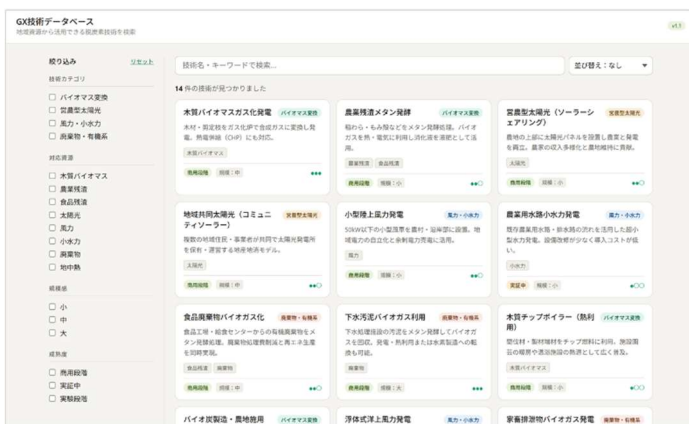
GX技術データベース
地域資源から活用できる脱炭素技術を検索

v1.1

絞り込み
リセット

技術カテゴリ
☐ バイオマス変換
☐ 営農型太陽光
☐ 風力・小水力
☐ 廃棄物・有機系

対応資源
☐ 木質バイオマス
☐ 農業残渣
☐ 食品残渣
☐ 太陽光
☐ 風力
☐ 小水力
☐ 廃棄物
☐ 地中熱

規模感
☐ 小
☐ 中
☐ 大

成熟度
☐ 商用段階
☐ 実証中
☐ 実験段階

技術名・キーワードで検索...

並び替え：なし

14 件の技術が見つかりました

木質バイオマスガス化発電 バイオマス変換
木材・間伐材をガス化炉で合成ガスに変換し発電。熱電併給（CHP）にも対応。
木質バイオマス
商用段階 規模：中

農業残渣メタン発酵 バイオマス変換
稲わら・もみ殻などをメタン発酵処理。バイオガスを熱・電気に利用し消化液を液肥として活用。
農業残渣 食品残渣
商用段階 規模：小

営農型太陽光（ソーラーシェアリング） 営農型太陽光
農地の上部に太陽光パネルを設置し農業と発電を両立。農家の収入多様化と農地維持に貢献。
太陽光
商用段階 規模：小

地域共同太陽光（コミュニティソーラー） 営農型太陽光
複数の地域住民・事業者が共同で太陽光発電所を保有・運営する地産地消モデル。
太陽光
商用段階 規模：中

小型陸上風力発電 風力・小水力
50kW以下の小型風車を農村・沿岸部に設置。地域電力の自立化と余剰電力売電に活用。
風力
商用段階 規模：小

農業用水路小水力発電 風力・小水力
既存農業用水路・排水路の流れを活用した超小型水力発電。設備改修が少なく導入コストが低い。
小水力
実証中 規模：小

食品廃棄物バイオガス化 廃棄物・有機系
食品工場・給食センターからの有機廃棄物をメタン発酵処理。廃棄物処理費削減と再エネ生産を同時実現。
食品残渣 廃棄物
商用段階 規模：中

下水汚泥バイオガス利用 廃棄物・有機系
下水処理施設の汚泥をメタン発酵してバイオガスを回収。発電・熱利用または水素製造への転換も可能。
廃棄物
商用段階 規模：大

木質チップボイラー（熱利用） バイオマス変換
間伐材・製材端材をチップ燃料に利用。施設園芸の暖房や温浴施設の熱源として広く普及。
木質バイオマス
商用段階 規模：小

バイオ炭製造・農地施用 バイオマス変換

浮体式洋上風力発電 風力・小水力

家畜排泄物バイオガス発電 廃棄物・有機系